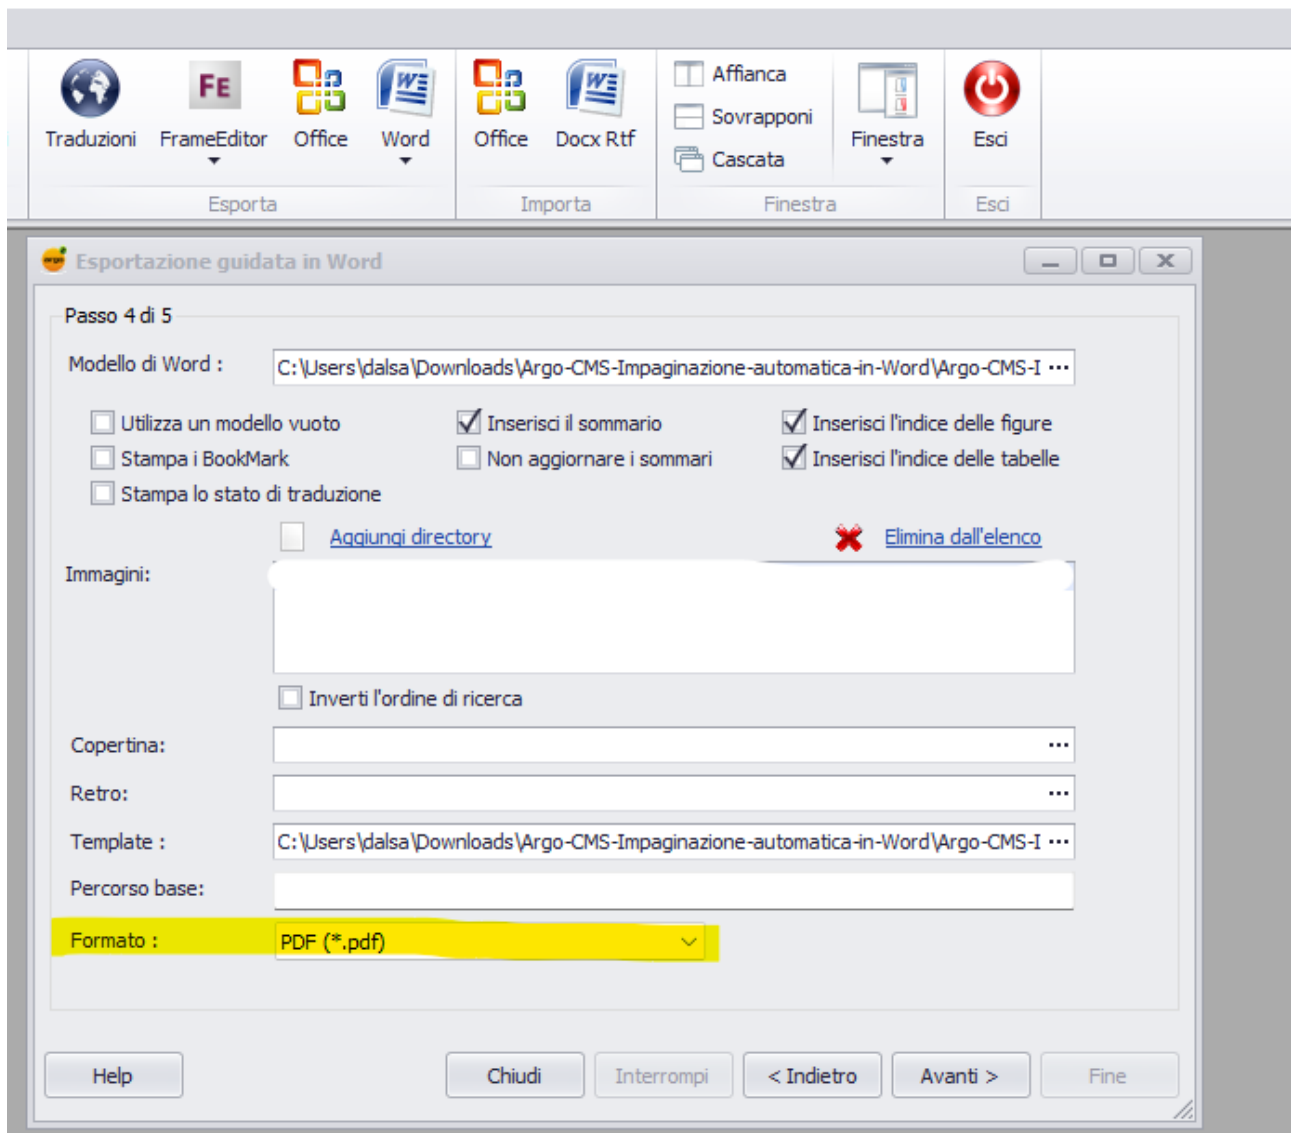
Traduzioni FrameEditor Office Word
Esporta
Office Docx Rtf
Importa
Affianca
Sovrapponi
Cascata
Finestra
Finestra
Esci
Esci

Esportazione guidata in Word

Passo 4 di 5

Modello di Word : C:\Users\dalsa\Downloads\Argo-CMS-Impaginazione-automatica-in-Word\Argo-CMS-I ...

Utilizza un modello vuoto
Stampa i BookMark
Stampa lo stato di traduzione
Inserisci il sommario
Non aggiornare i sommari
Inserisci l'indice delle figure
Inserisci l'indice delle tabelle

Aggiungi directory
Elimina dall'elenco

Immagini:

Inverti l'ordine di ricerca

Copertina: ...
Retro: ...
Template : C:\Users\dalsa\Downloads\Argo-CMS-Impaginazione-automatica-in-Word\Argo-CMS-I ...
Percorso base:
Formato : PDF (*.pdf)

Help
Chiudi
Interrompi
< Indietro
Avanti >
Fine